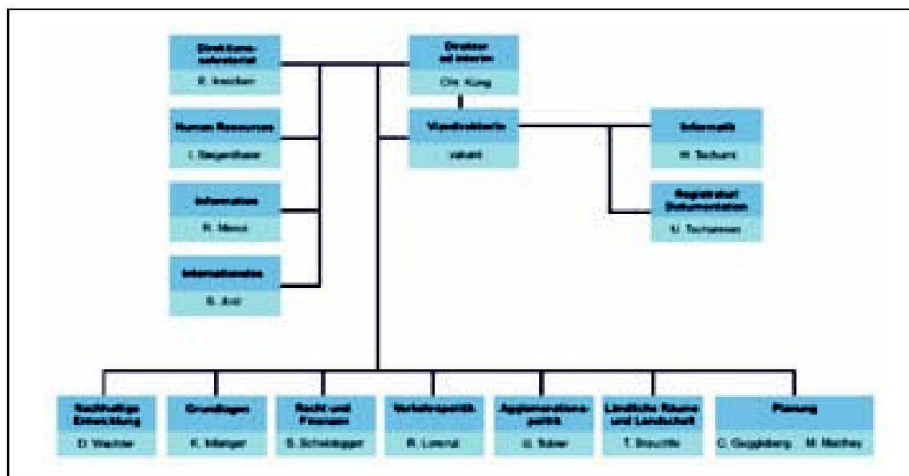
Direktionssekretariat
R. Inaoiben

Direktor ad interim
Chr. Küng

Human Resources
I. Siegenthaler

Vizedirektorin
vakant

Informatik
H. Tschurz

Information
R. Menzi

Registratur/ Dokumentation
U. Tschannen

Internationales
S. Arnl

Nachhaltige Entwicklung
D. Wachter

Grundlagen
K. Infanger

Recht und Finanzen
S. Scheidegger

Verkehrspolitik
R. Lorenzi

Agglomerationspolitik
U. Stäuer

Ländliche Räume und Landschaft
T. Brouttte

Planung
C. Guggisberg M. Matthey